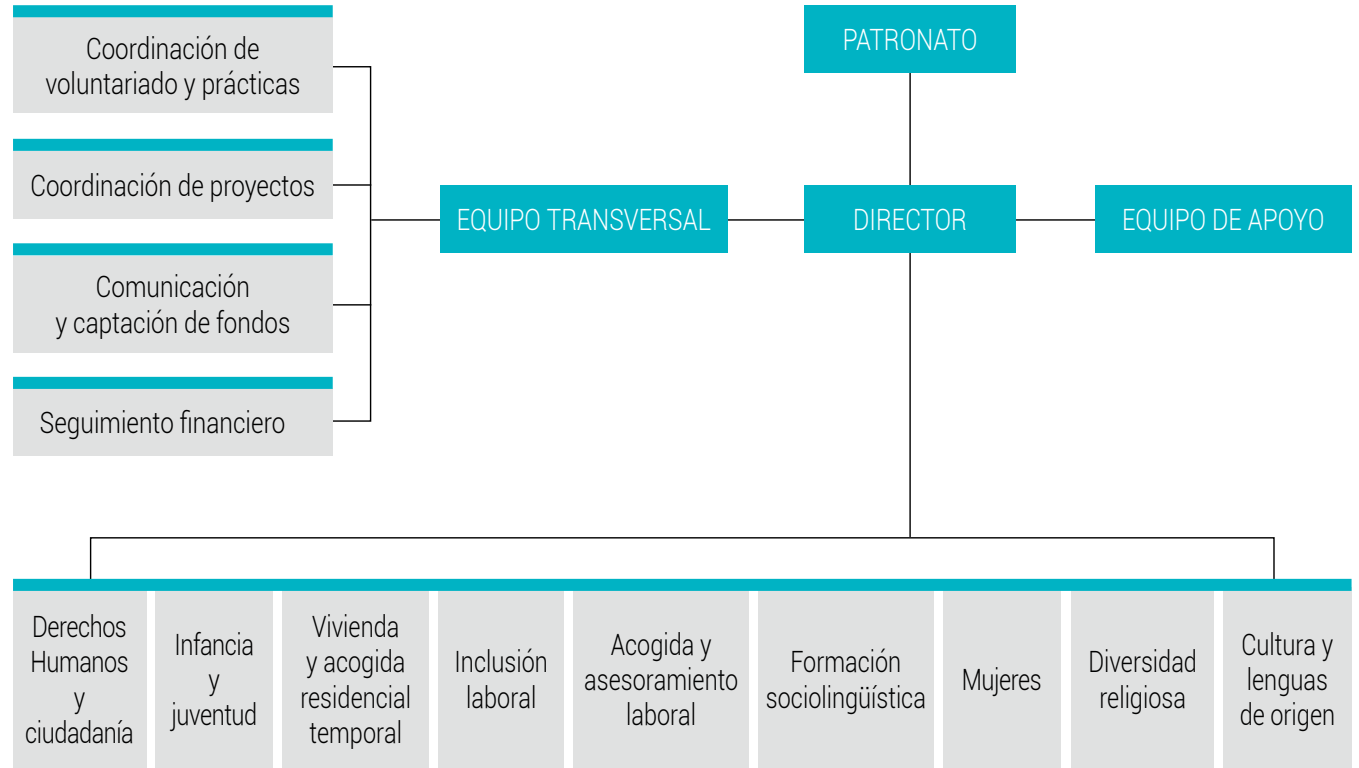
Coordinación de voluntariado y prácticas

Coordinación de proyectos

Comunicación y captación de fondos

Seguimiento financiero

PATRONATO

EQUIPO TRANSVERSAL

DIRECTOR

EQUIPO DE APOYO

Derechos Humanos y ciudadanía

Infancia y juventud

Vivienda y acogida residencial temporal

Inclusión laboral

Acogida y asesoramiento laboral

Formación sociolingüística

Mujeres

Diversidad religiosa

Cultura y lenguas de origen